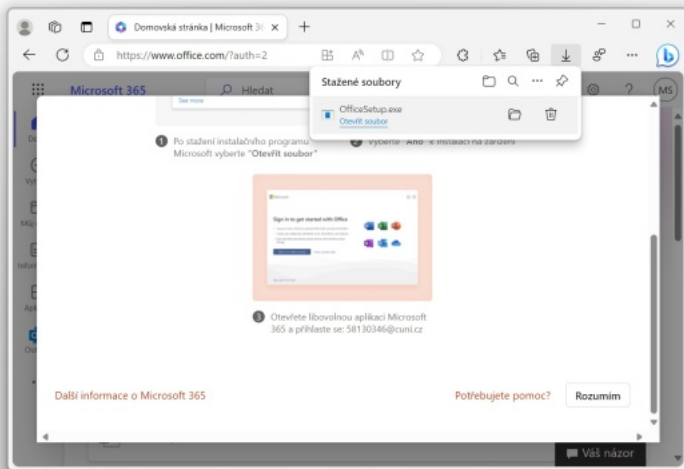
Domovská stránka | Microsoft 36 ×

https://www.office.com/?auth=2

Microsoft 365

Hledat

Stažené soubory

OfficeSetup.exe
Otevřít soubor

See more

1 Po stažení instalačního programu Microsoft vyberte "Otevřít soubor"

2 Vyberte "Ano" k instalaci na zařízení

Sign in to get started with Office

3 Otevřete libovolnou aplikaci Microsoft 365 a přihlaste se: 58130346@cuni.cz

Další informace o Microsoft 365

Potřebujete pomoc?

Rozumím

Váš názor

MS